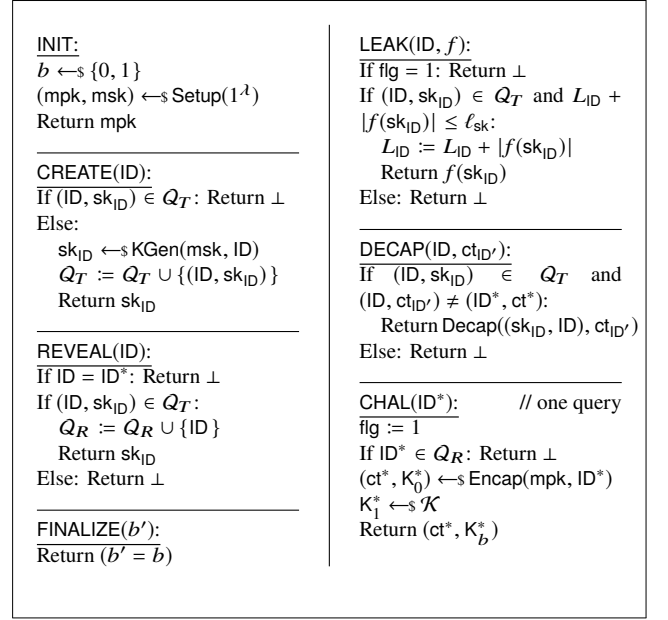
INIT:
$b \leftarrow\$ \{0,1\}$
$(\mathsf{mpk}, \mathsf{msk}) \leftarrow\$ \mathsf{Setup}(1^\lambda)$
Return mpk

CREATE(ID):
If $(\mathsf{ID}, \mathsf{sk}_{\mathsf{ID}}) \in \mathcal{Q}_T$: Return $\perp$
Else:
$\mathsf{sk}_{\mathsf{ID}} \leftarrow\$ \mathsf{KGen}(\mathsf{msk}, \mathsf{ID})$
$\mathcal{Q}_T := \mathcal{Q}_T \cup \{(\mathsf{ID}, \mathsf{sk}_{\mathsf{ID}})\}$
Return $\mathsf{sk}_{\mathsf{ID}}$

REVEAL(ID):
If $\mathsf{ID} = \mathsf{ID}^*$: Return $\perp$
If $(\mathsf{ID}, \mathsf{sk}_{\mathsf{ID}}) \in \mathcal{Q}_T$:
$\mathcal{Q}_R := \mathcal{Q}_R \cup \{\mathsf{ID}\}$
Return $\mathsf{sk}_{\mathsf{ID}}$
Else: Return $\perp$

FINALIZE($b'$):
Return $(b' = b)$

LEAK(ID, $f$):
If flg = 1: Return $\perp$
If $(\mathsf{ID}, \mathsf{sk}_{\mathsf{ID}}) \in \mathcal{Q}_T$ and $L_{\mathsf{ID}} + |f(\mathsf{sk}_{\mathsf{ID}})| \leq \ell_{\mathsf{sk}}$:
$L_{\mathsf{ID}} := L_{\mathsf{ID}} + |f(\mathsf{sk}_{\mathsf{ID}})|$
Return $f(\mathsf{sk}_{\mathsf{ID}})$
Else: Return $\perp$

DECAP(ID, $\mathsf{ct}_{\mathsf{ID}'}$):
If $(\mathsf{ID}, \mathsf{sk}_{\mathsf{ID}}) \in \mathcal{Q}_T$ and $(\mathsf{ID}, \mathsf{ct}_{\mathsf{ID}'}) \neq (\mathsf{ID}^*, \mathsf{ct}^*)$:
Return $\mathsf{Decap}((\mathsf{sk}_{\mathsf{ID}}, \mathsf{ID}), \mathsf{ct}_{\mathsf{ID}'})$
Else: Return $\perp$

CHAL($\mathsf{ID}^*$): // one query
flg := 1
If $\mathsf{ID}^* \in \mathcal{Q}_R$: Return $\perp$
$(\mathsf{ct}^*, \mathsf{K}_0^*) \leftarrow\$ \mathsf{Encap}(\mathsf{mpk}, \mathsf{ID}^*)$
$\mathsf{K}_1^* \leftarrow\$ \mathcal{K}$
Return $(\mathsf{ct}^*, \mathsf{K}_b^*)$